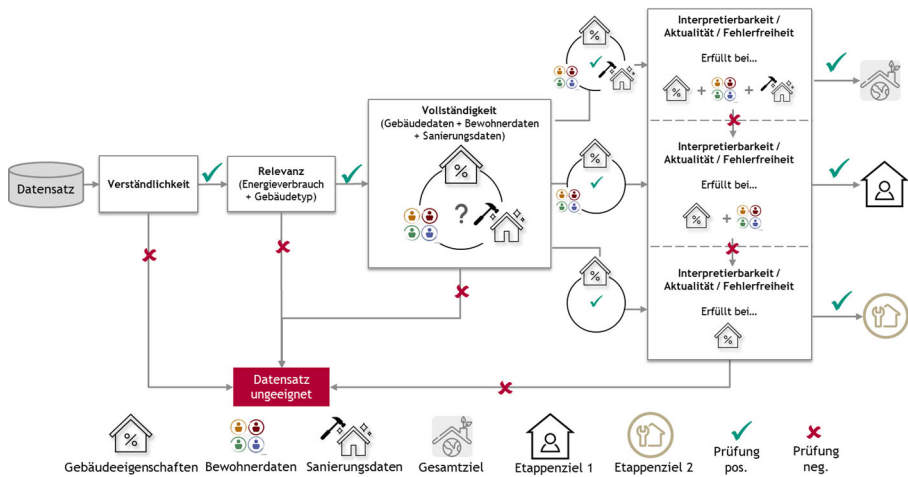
Datensatz

Verständlichkeit

Relevanz (Energieverbrauch + Gebäudetyp)

Vollständigkeit (Gebäudedaten + Bewohnerdaten + Sanierungsdaten)

%

?

%

%

%

Interpretierbarkeit / Aktualität / Fehlerfreiheit

Erfüllt bei...

% + +

Interpretierbarkeit / Aktualität / Fehlerfreiheit

Erfüllt bei...

% +

Interpretierbarkeit / Aktualität / Fehlerfreiheit

Erfüllt bei...

%

Datensatz ungeeignet

%
Gebäudeeigenschaften

Bewohnerdaten

Sanierungsdaten

Gesamtziel

Etappenziel 1

Etappenziel 2

Prüfung pos.

Prüfung neg.